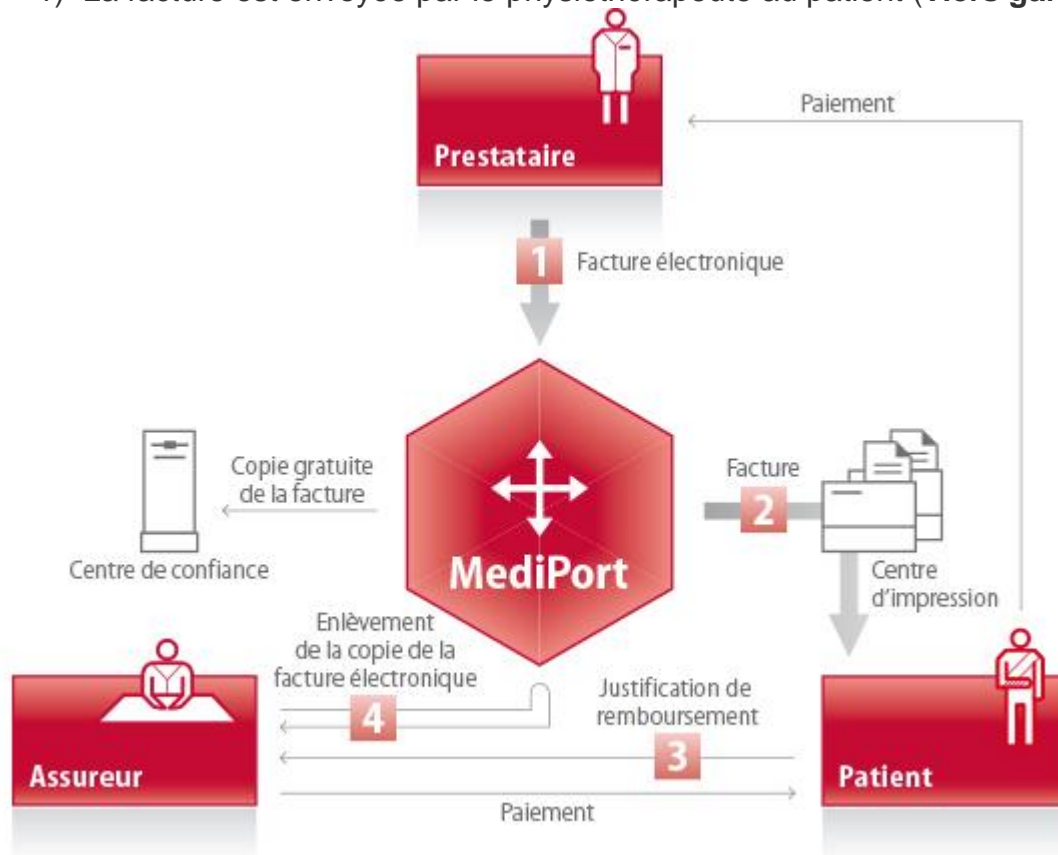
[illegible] La facture est envoyée par le physiothérapeute au patient (Tiers gar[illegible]

Prestataire

Paiement

1 Facture électronique

Copie gratuite de la facture

Centre de confiance

MediPort

Facture

2

Centre d'impression

Enlèvement de la copie de la facture électronique

4

Justification de remboursement

3

Assureur

Patient

Paiement